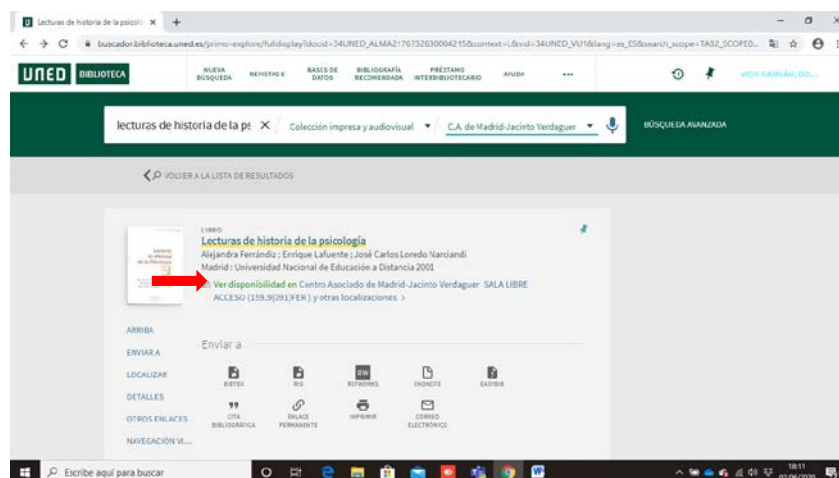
Lecturas de historia de la psicolo ×  +

buscador.biblioteca.uned.es/primo-explore/fulldisplay?docid=34UNED_ALMA21767326300042158context=L&vid=34UNED_VU1&lang=es_ES&search_scope=TAB2_SCOPE0...

UNED BIBLIOTECA  NUEVA BÚSQUEDA  REVISTAS E  BASES DE DATOS  BIBLIOGRAFÍA RECOMENDADA  PRÉSTAMO INTERBIBLIOTECARIO  AYUDA  ...  VICO GAVILÁN, DO...

lecturas de historia de la ps ×  Colección impresa y audiovisual ▾  C.A. de Madrid-Jacinto Verdaguer ▾  BÚSQUEDA AVANZADA

VOLVER A LA LISTA DE RESULTADOS

LIBRO
Lecturas de historia de la psicología
Alejandra Ferrándiz ; Enrique Lafuente ; José Carlos Loredo Narciandi
Madrid : Universidad Nacional de Educación a Distancia 2001
Ver disponibilidad en Centro Asociado de Madrid-Jacinto Verdaguer SALA LIBRE ACCESO (159.9(091)FER) y otras localizaciones >

ARRIBA
ENVIAR A
LOCALIZAR
DETALLES
OTROS ENLACES
NAVEGACIÓN VI...

Enviar a
BIBTEX  RIS  REFWORKS  ENDNOTE  EASYBIB
CITA BIBLIOGRÁFICA  ENLACE PERMANENTE  IMPRIMIR  CORREO ELECTRÓNICO

Escribe aquí para buscar
18:11
02/06/2020